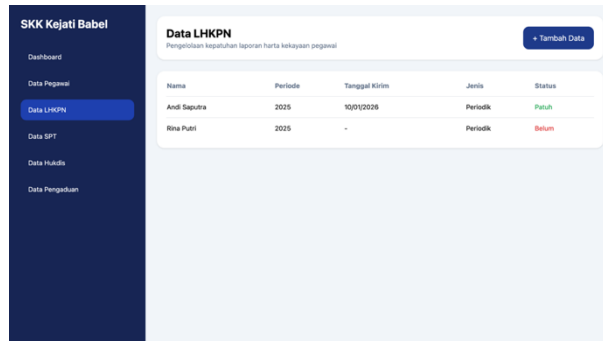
SKK Kejati Babel

Dashboard

Data Pegawai

Data LHKPN

Data SPT

Data Hukdis

Data Pengaduan

Data LHKPN
Pengelolaan kepatuhan laporan harta kekayaan pegawai

+ Tambah Data

| Nama | Periode | Tanggal Kirim | Jenis | Status |
|---|---|---|---|---|
| Andi Saputra | 2025 | 10/01/2026 | Periodik | Patuh |
| Rina Putri | 2025 | - | Periodik | Belum |